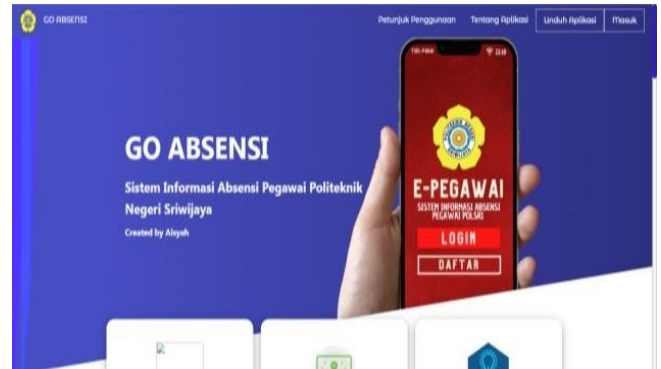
GO ABSENSI

Petunjuk Penggunaan Tentang Aplikasi Unduh Aplikasi Masuk

GO ABSENSI

Sistem Informasi Absensi Pegawai Politeknik Negeri Sriwijaya

Created by Aisyah

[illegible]

E-PEGAWAI

SISTEM INFORMASI ABSENSI PEGAWAI POLSRI

LOGIN

DAFTAR